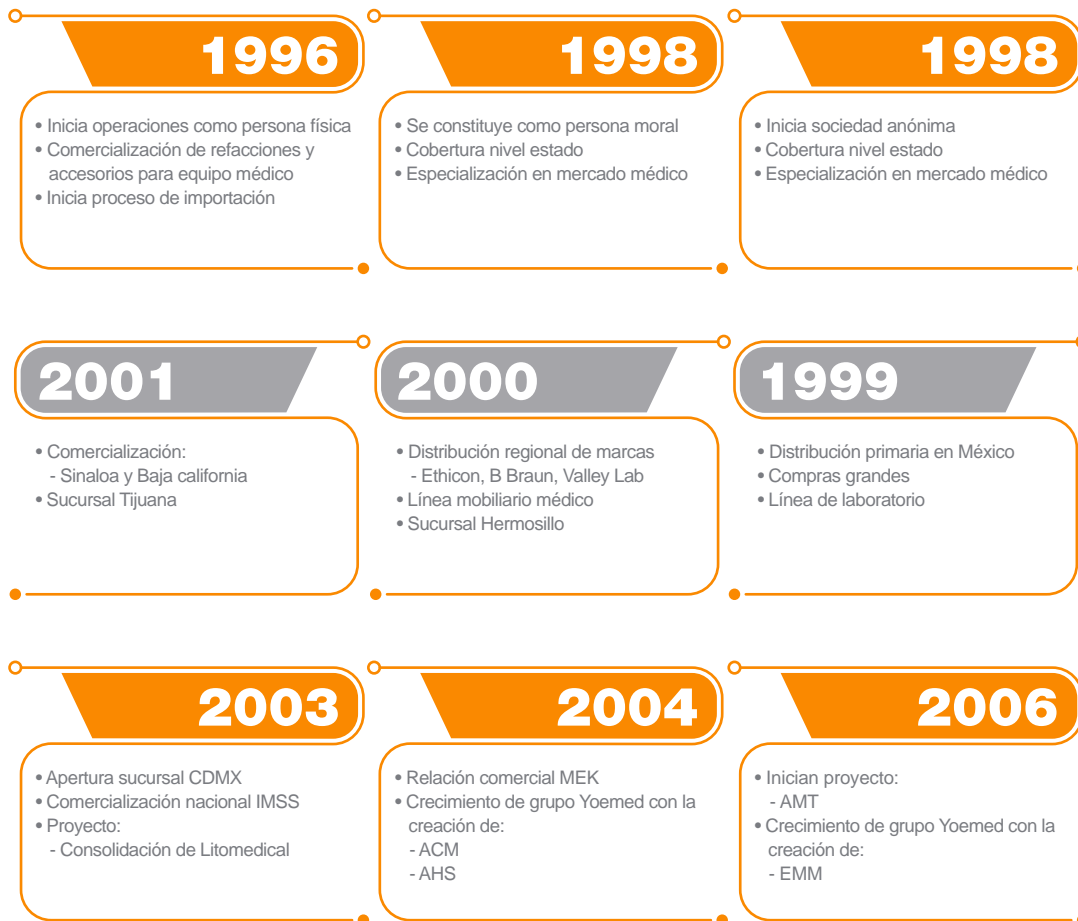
1996

• Inicia operaciones como persona física
• Comercialización de refacciones y accesorios para equipo médico
• Inicia proceso de importación

1998

• Se constituye como persona moral
• Cobertura nivel estado
• Especialización en mercado médico

1998

• Inicia sociedad anónima
• Cobertura nivel estado
• Especialización en mercado médico

2001

• Comercialización:
- Sinaloa y Baja california
• Sucursal Tijuana

2000

• Distribución regional de marcas
- Ethicon, B Braun, Valley Lab
• Línea mobiliario médico
• Sucursal Hermosillo

1999

• Distribución primaria en México
• Compras grandes
• Línea de laboratorio

2003

• Apertura sucursal CDMX
• Comercialización nacional IMSS
• Proyecto:
- Consolidación de Litomedical

2004

• Relación comercial MEK
• Crecimiento de grupo Yoemed con la creación de:
- ACM
- AHS

2006

• Inician proyecto:
- AMT
• Crecimiento de grupo Yoemed con la creación de:
- EMM